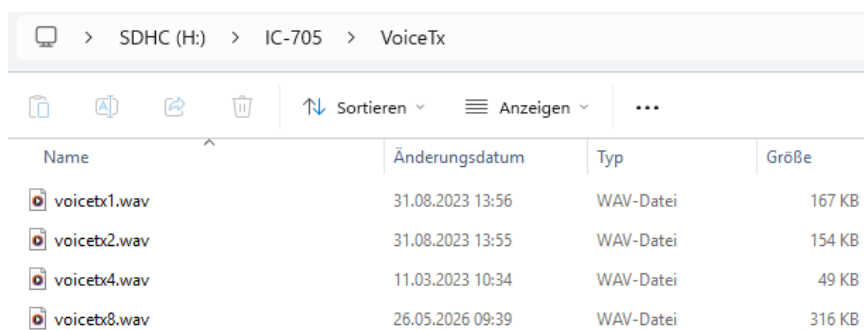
> SDHC (H:) > IC-705 > VoiceTx

Sortieren Anzeigen ...

| Name | Änderungsdatum | Typ | Größe |
|---|---|---|---|
| voicetx1.wav | 31.08.2023 13:56 | WAV-Datei | 167 KB |
| voicetx2.wav | 31.08.2023 13:55 | WAV-Datei | 154 KB |
| voicetx4.wav | 11.03.2023 10:34 | WAV-Datei | 49 KB |
| voicetx8.wav | 26.05.2026 09:39 | WAV-Datei | 316 KB |